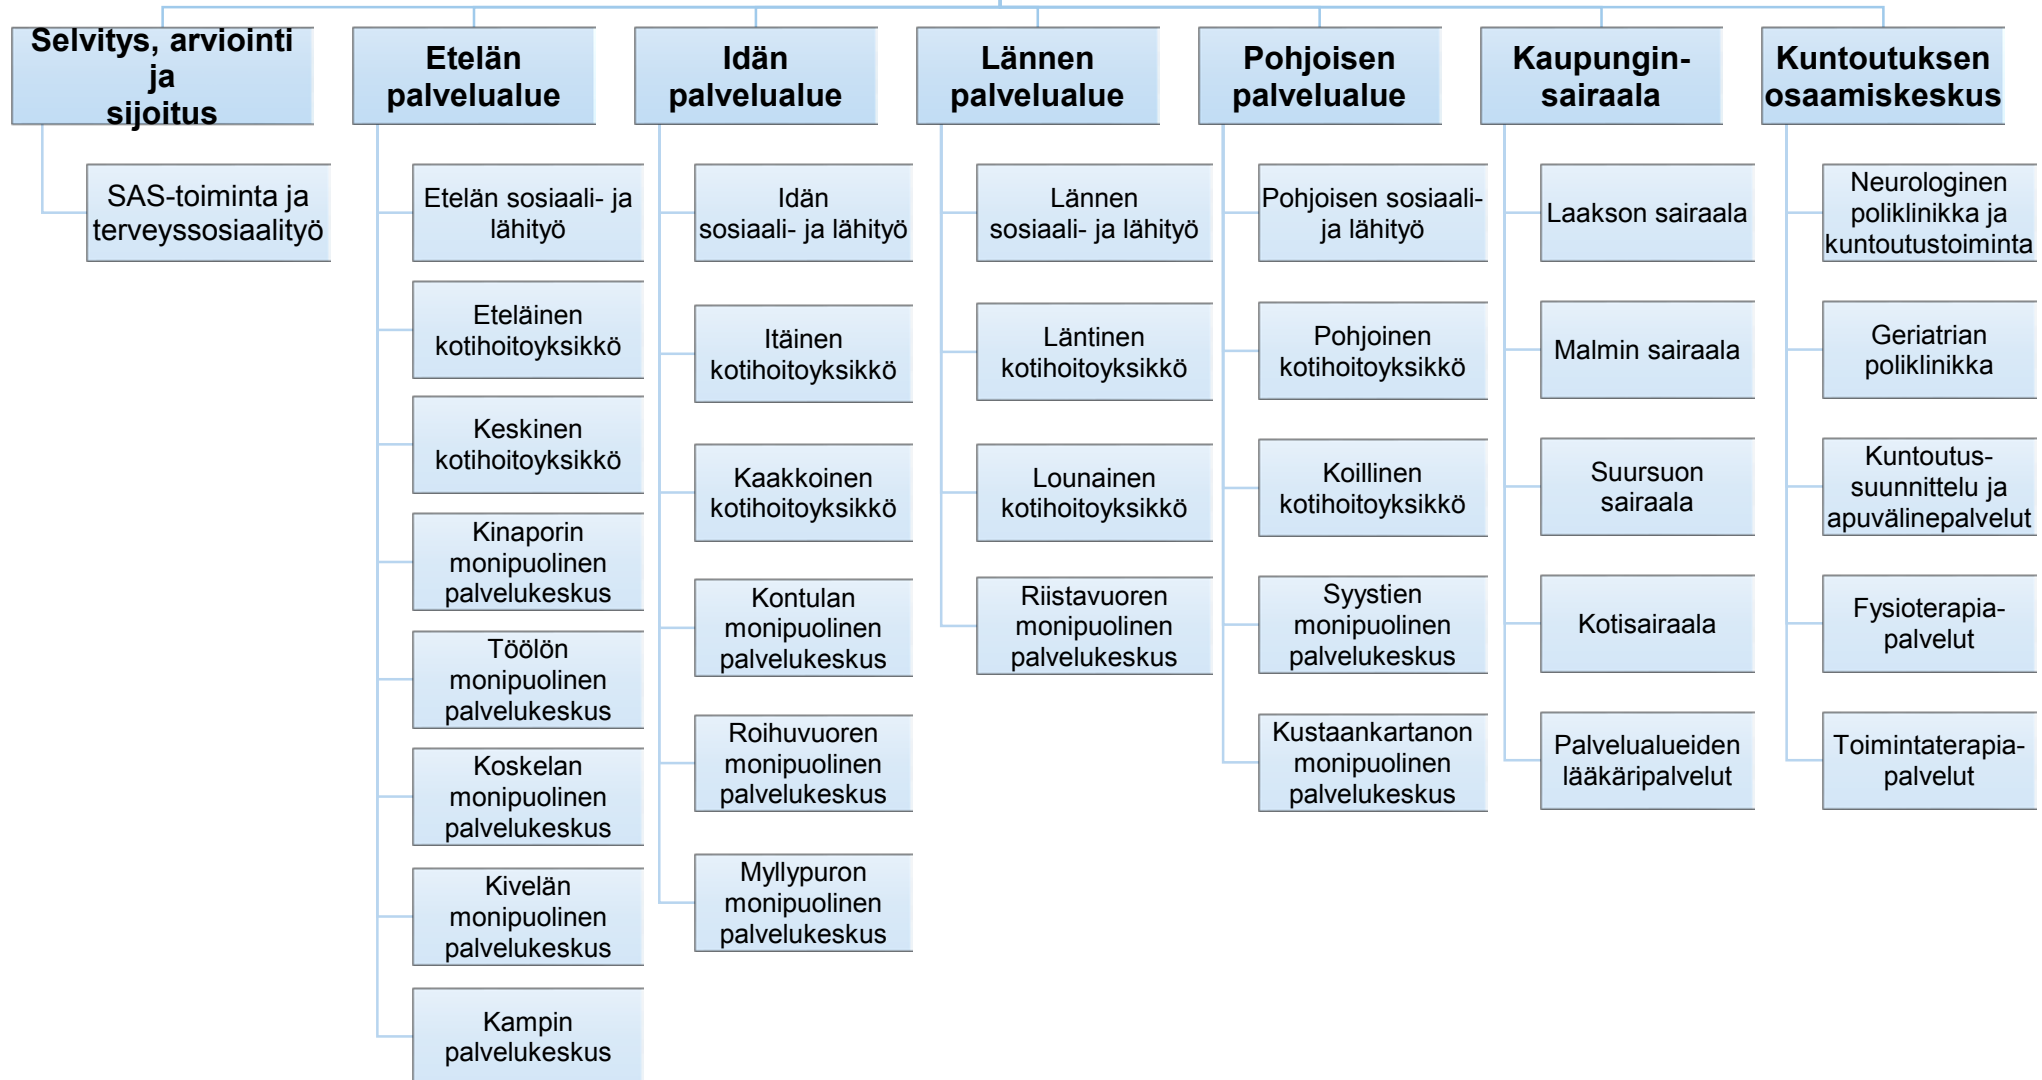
Selvitys, arviointi ja sijoitus

SAS-toiminta ja terveyssosiaalityö

Etelän palvelualue

Etelän sosiaali- ja lähityö

Eteläinen kotihoitoyksikkö

Keskinen kotihoitoyksikkö

Kinaporin monipuolinen palvelukeskus

Töölön monipuolinen palvelukeskus

Koskelan monipuolinen palvelukeskus

Kivelän monipuolinen palvelukeskus

Kampin palvelukeskus

Idän palvelualue

Idän sosiaali- ja lähityö

Itäinen kotihoitoyksikkö

Kaakkoinen kotihoitoyksikkö

Kontulan monipuolinen palvelukeskus

Roihuvuoren monipuolinen palvelukeskus

Myllypuron monipuolinen palvelukeskus

Lännen palvelualue

Lännen sosiaali- ja lähityö

Läntinen kotihoitoyksikkö

Lounainen kotihoitoyksikkö

Riistavuoren monipuolinen palvelukeskus

Pohjoisen palvelualue

Pohjoisen sosiaali- ja lähityö

Pohjoinen kotihoitoyksikkö

Koillinen kotihoitoyksikkö

Syystien monipuolinen palvelukeskus

Kustaankartanon monipuolinen palvelukeskus

Kaupungin-sairaala

Laakson sairaala

Malmin sairaala

Suursuon sairaala

Kotisairaala

Palvelualueiden lääkäripalvelut

Kuntoutuksen osaamiskeskus

Neurologinen poliklinikka ja kuntoutustoiminta

Geriatrian poliklinikka

Kuntoutus-suunnittelu ja apuvälinepalvelut

Fysioterapia-palvelut

Toimintaterapia-palvelut